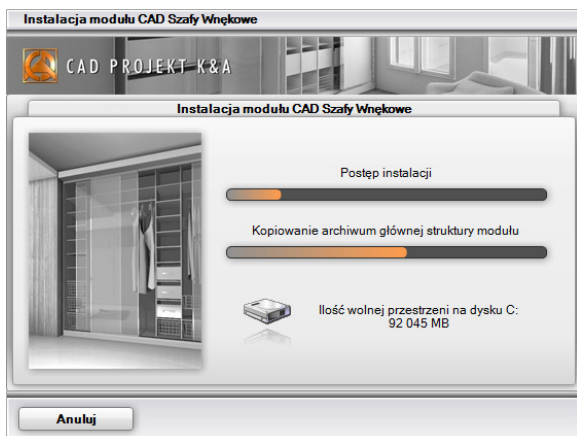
Instalacja modułu CAD Szafy Wnękowe

CAD PROJEKT K&A

Instalacja modułu CAD Szafy Wnękowe

Postęp instalacji

Kopiowanie archiwum głównej struktury modułu

Ilość wolnej przestrzeni na dysku C:
92 045 MB

Anuluj